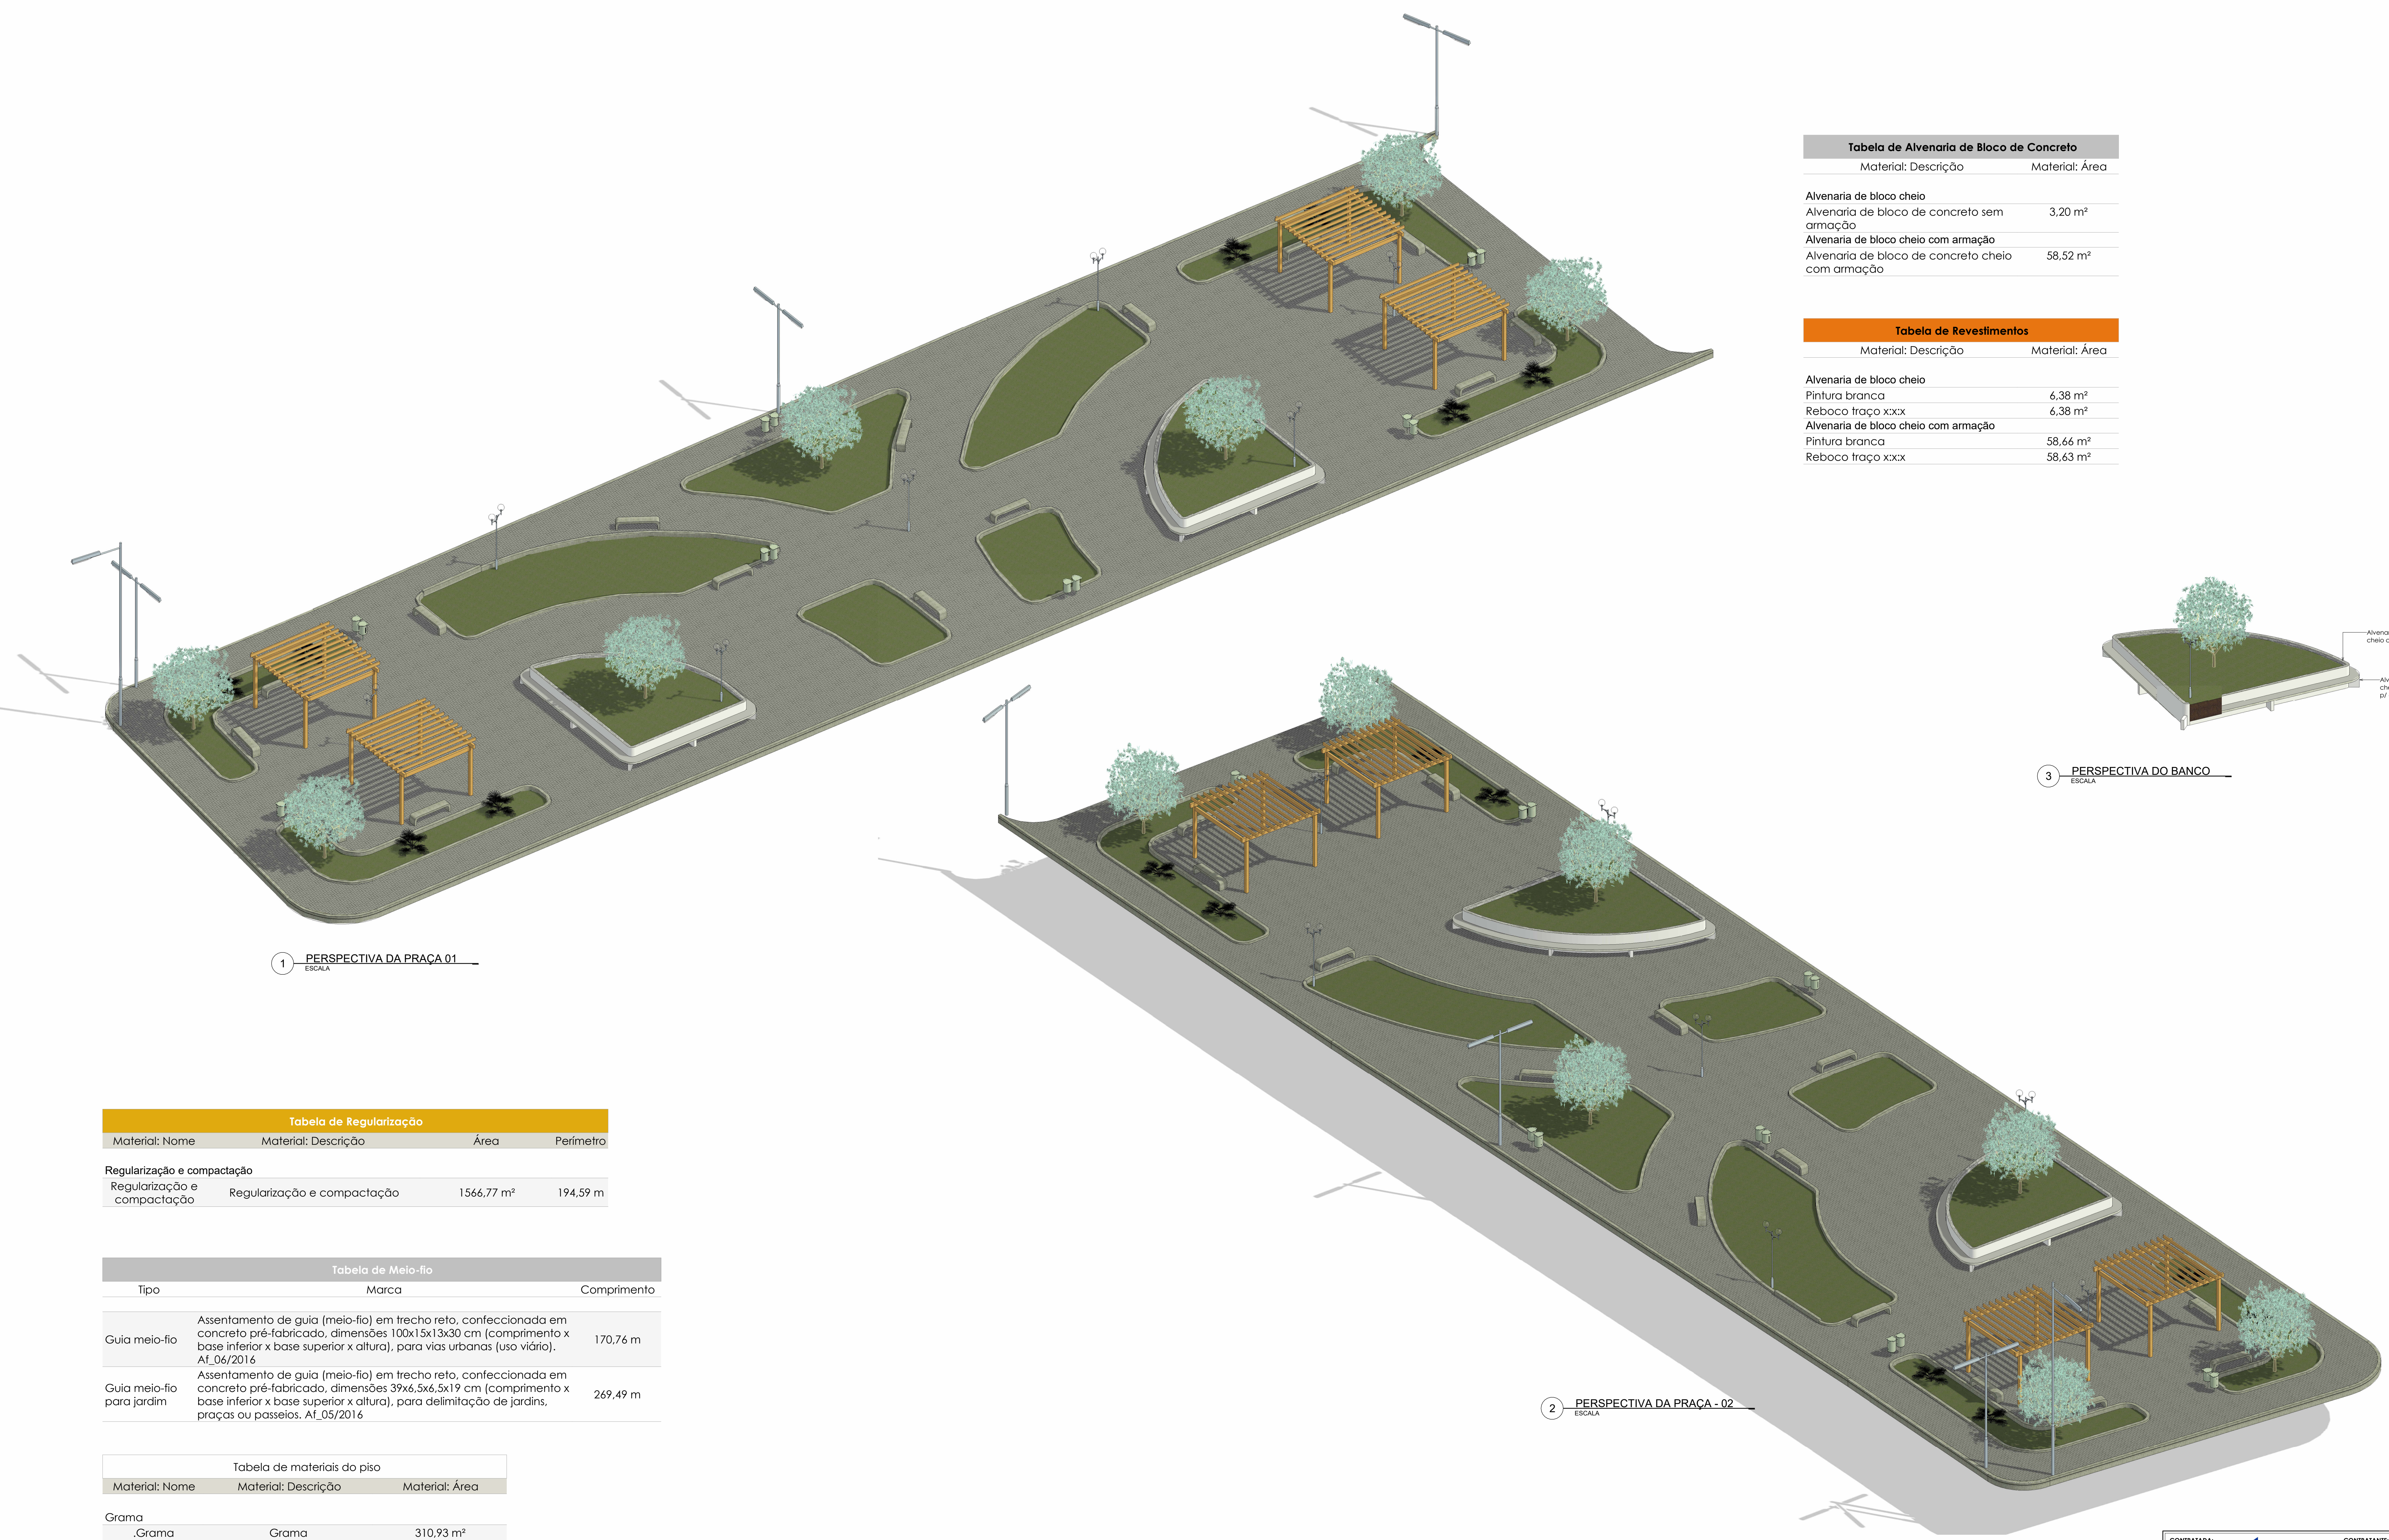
Tabela de Alvenaria de Bloco de Concreto

| Material: Descrição | Material: Área |
|---|---|
| Alvenaria de bloco cheio | |
| Alvenaria de bloco de concreto sem armação | 3,20 m² |
| Alvenaria de bloco cheio com armação | |
| Alvenaria de bloco de concreto cheio com armação | 58,52 m² |

Tabela de Revestimentos

| Material: Descrição | Material: Área |
|---|---|
| Alvenaria de bloco cheio | |
| Pintura branca | 6,38 m² |
| Reboco traço x:x:x | 6,38 m² |
| Alvenaria de bloco cheio com armação | |
| Pintura branca | 58,66 m² |
| Reboco traço x:x:x | 58,63 m² |

Alvenaria cheio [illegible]

Alv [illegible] ch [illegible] p/ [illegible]

3 PERSPECTIVA DO BANCO
ESCALA

1 PERSPECTIVA DA PRAÇA 01
ESCALA

2 PERSPECTIVA DA PRAÇA - 02
ESCALA

Tabela de Regularização

| Material: Nome | Material: Descrição | Área | Perímetro |
|---|---|---|---|
| Regularização e compactação | | | |
| Regularização e compactação | Regularização e compactação | 1566,77 m² | 194,59 m |

Tabela de Meio-fio

| Tipo | Marca | Comprimento |
|---|---|---|
| Guia meio-fio | Assentamento de guia (meio-fio) em trecho reto, confeccionada em concreto pré-fabricado, dimensões 100x15x13x30 cm (comprimento x base inferior x base superior x altura), para vias urbanas (uso viário). Af_06/2016 | 170,76 m |
| Guia meio-fio para jardim | Assentamento de guia (meio-fio) em trecho reto, confeccionada em concreto pré-fabricado, dimensões 39x6,5x6,5x19 cm (comprimento x base inferior x base superior x altura), para delimitação de jardins, praças ou passeios. Af_05/2016 | 269,49 m |

Tabela de materiais do piso

| Material: Nome | Material: Descrição | Material: Área |
|---|---|---|
| Grama | | |
| .Grama | Grama | 310,93 m² |